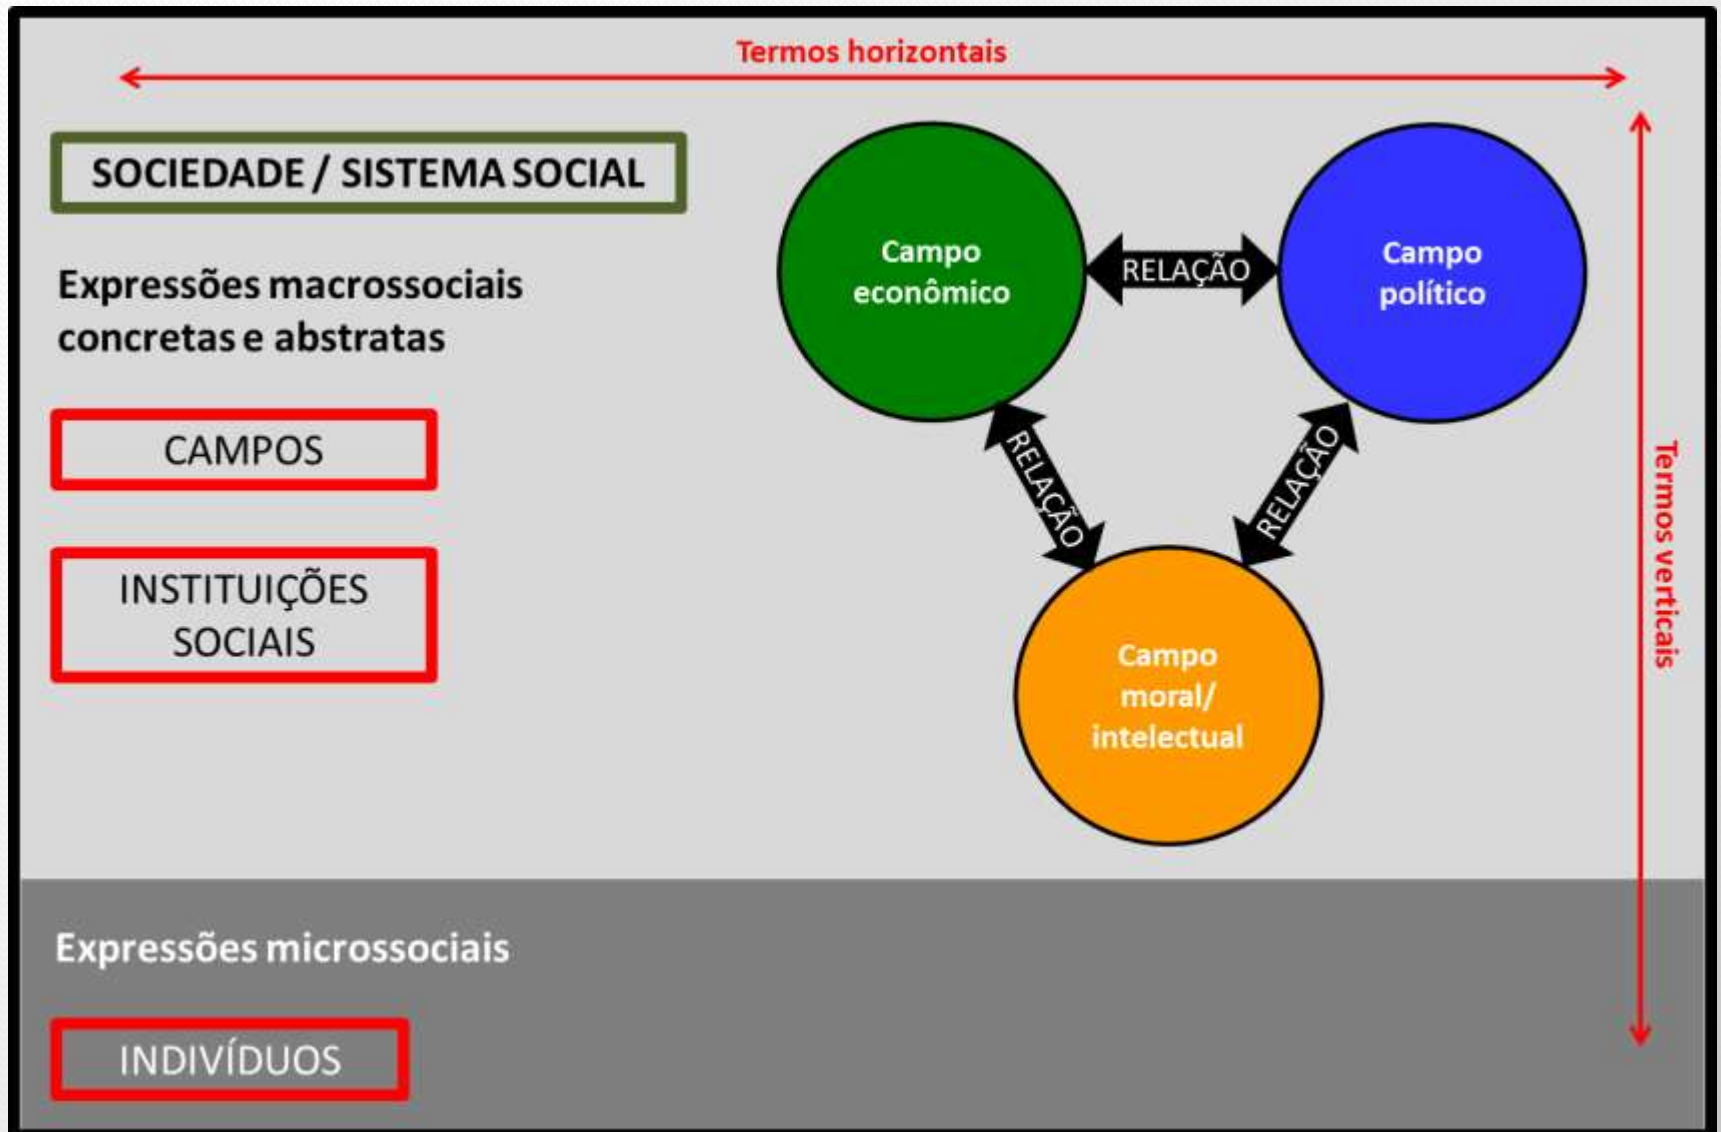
Termos horizontais

SOCIEDADE / SISTEMA SOCIAL

Expressões macrossociais concretas e abstratas

CAMPOS

INSTITUIÇÕES SOCIAIS

Campo econômico

RELAÇÃO

Campo político

RELAÇÃO

RELAÇÃO

Campo moral/ intelectual

Termos verticais

Expressões microssociais

INDIVÍDUOS